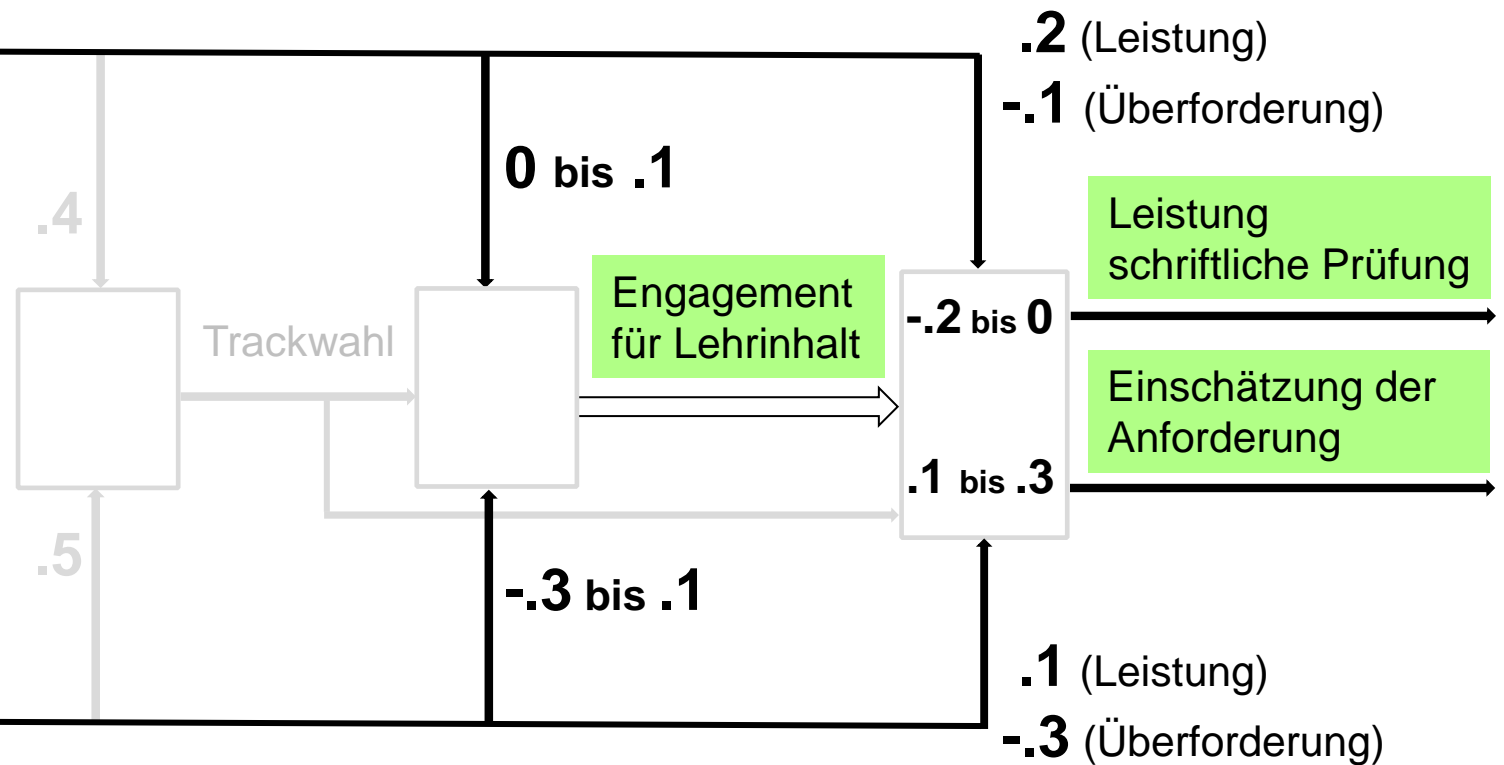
.2 (Leistung)
-.1 (Überforderung)

0 bis .1

.4

Leistung schriftliche Prüfung

Trackwahl

Engagement für Lehrinhalt

-.2 bis 0

Einschätzung der Anforderung

.1 bis .3

.5

-.3 bis .1

.1 (Leistung)
-.3 (Überforderung)